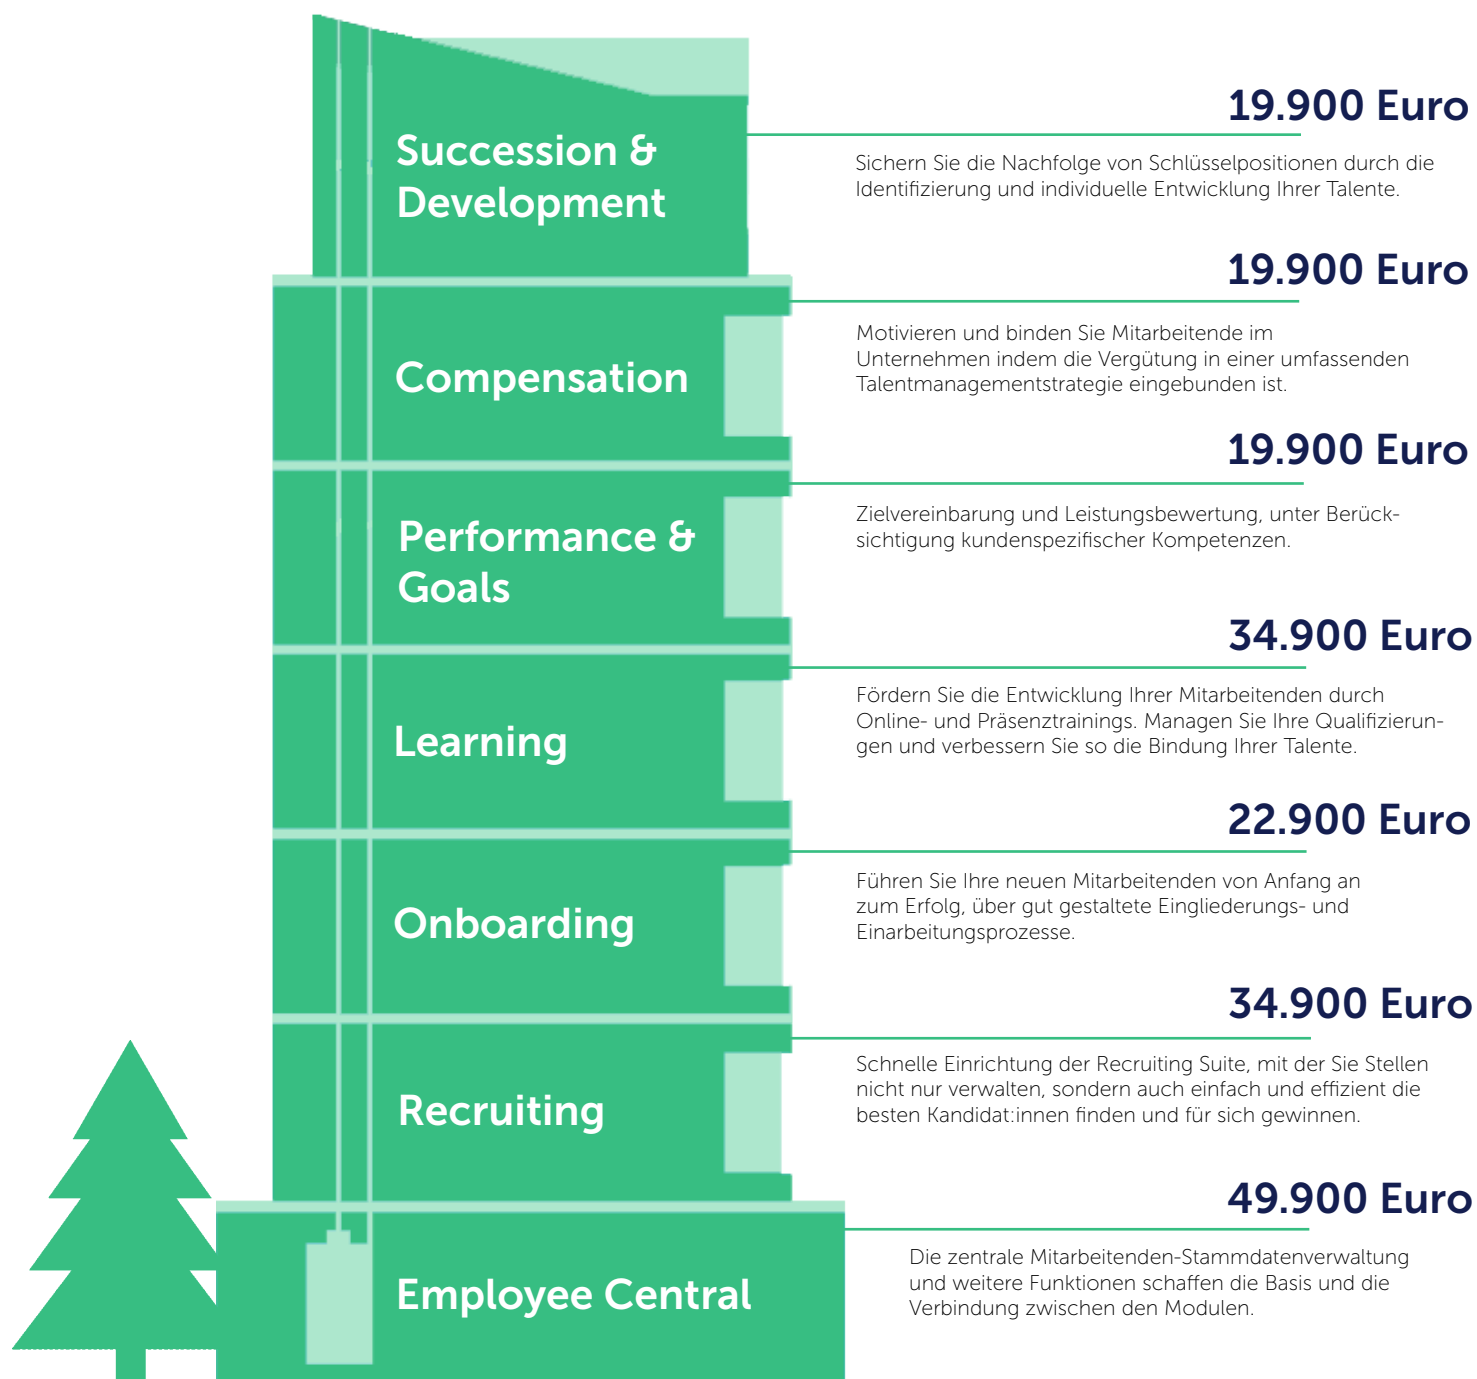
Succession & Development

19.900 Euro

Sichern Sie die Nachfolge von Schlüsselpositionen durch die Identifizierung und individuelle Entwicklung Ihrer Talente.

Compensation

19.900 Euro

Motivieren und binden Sie Mitarbeitende im Unternehmen indem die Vergütung in einer umfassenden Talentmanagementstrategie eingebunden ist.

Performance & Goals

19.900 Euro

Zielvereinbarung und Leistungsbewertung, unter Berücksichtigung kundenspezifischer Kompetenzen.

Learning

34.900 Euro

Fördern Sie die Entwicklung Ihrer Mitarbeitenden durch Online- und Präsenztrainings. Managen Sie Ihre Qualifizierungen und verbessern Sie so die Bindung Ihrer Talente.

Onboarding

22.900 Euro

Führen Sie Ihre neuen Mitarbeitenden von Anfang an zum Erfolg, über gut gestaltete Eingliederungs- und Einarbeitungsprozesse.

Recruiting

34.900 Euro

Schnelle Einrichtung der Recruiting Suite, mit der Sie Stellen nicht nur verwalten, sondern auch einfach und effizient die besten Kandidat:innen finden und für sich gewinnen.

Employee Central

49.900 Euro

Die zentrale Mitarbeitenden-Stammdatenverwaltung und weitere Funktionen schaffen die Basis und die Verbindung zwischen den Modulen.